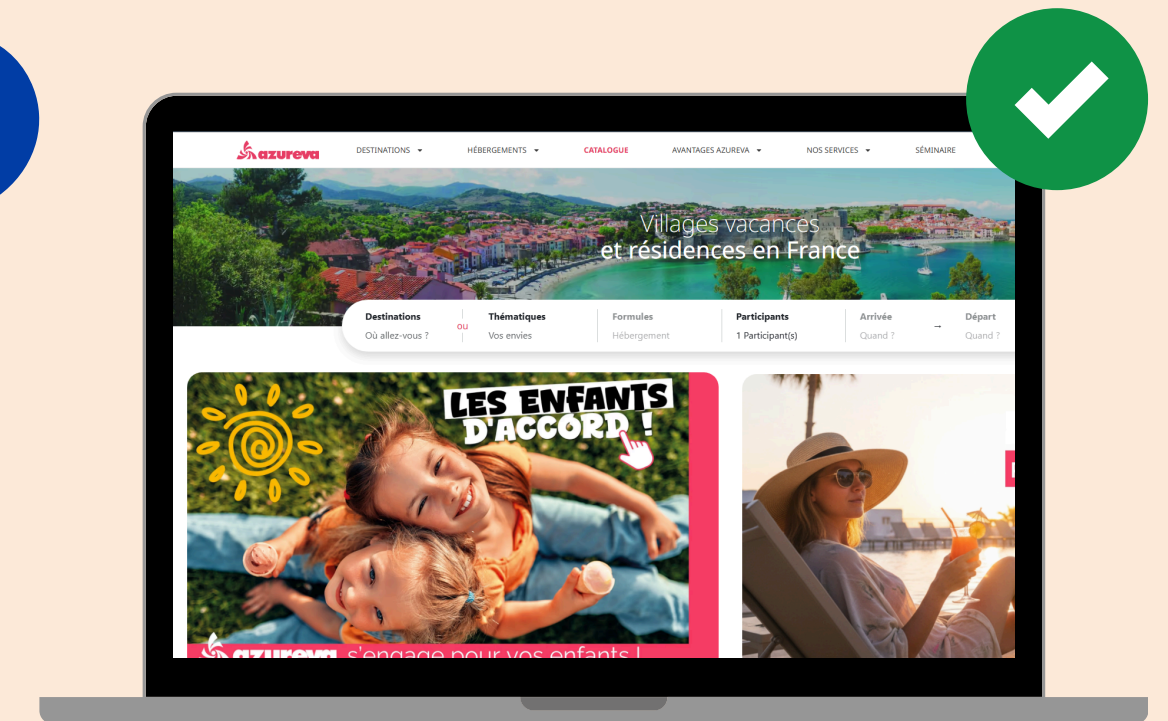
azureva

DESTINATIONS HÉBERGEMENTS CATALOGUE AVANTAGES AZUREVA NOS SERVICES SÉMINAIRE

Villages vacances et résidences en France

Destinations
Où allez-vous ?

ou

Thématiques
Vos envies

Formules
Hébergement

Participants
1 Participant(s)

Arrivée
Quand ?

→

Départ
Quand ?

LES ENFANTS D'ACCORD !

azureva s'engage pour vos enfants !